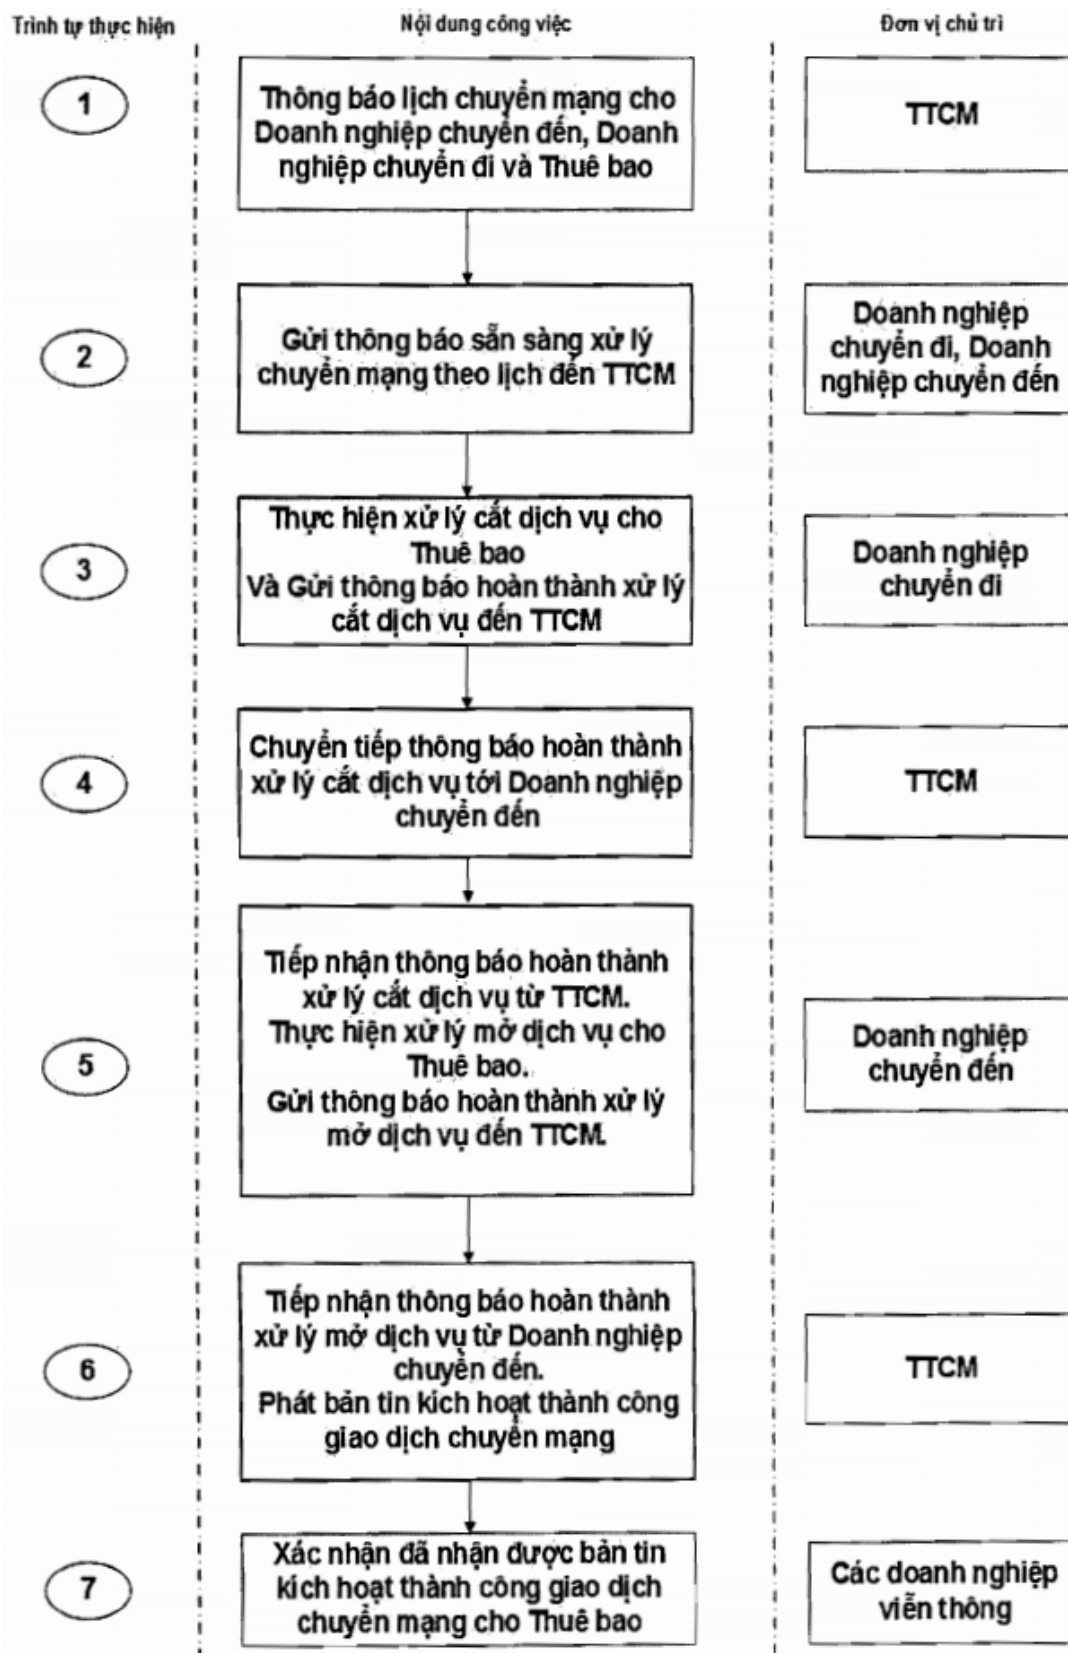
Trình tự thực hiện

Nội dung công việc

Đơn vị chủ trì

1

Thông báo lịch chuyển mạng cho Doanh nghiệp chuyển đến, Doanh nghiệp chuyển đi và Thuê bao

TTCM

2

Gửi thông báo sẵn sàng xử lý chuyển mạng theo lịch đến TTCM

Doanh nghiệp chuyển đi, Doanh nghiệp chuyển đến

3

Thực hiện xử lý cắt dịch vụ cho Thuê bao
Và Gửi thông báo hoàn thành xử lý cắt dịch vụ đến TTCM

Doanh nghiệp chuyển đi

4

Chuyển tiếp thông báo hoàn thành xử lý cắt dịch vụ tới Doanh nghiệp chuyển đến

TTCM

5

Tiếp nhận thông báo hoàn thành xử lý cắt dịch vụ từ TTCM.
Thực hiện xử lý mở dịch vụ cho Thuê bao.
Gửi thông báo hoàn thành xử lý mở dịch vụ đến TTCM.

Doanh nghiệp chuyển đến

6

Tiếp nhận thông báo hoàn thành xử lý mở dịch vụ từ Doanh nghiệp chuyển đến.
Phát bản tin kích hoạt thành công giao dịch chuyển mạng

TTCM

7

Xác nhận đã nhận được bản tin kích hoạt thành công giao dịch chuyển mạng cho Thuê bao

Các doanh nghiệp viễn thông